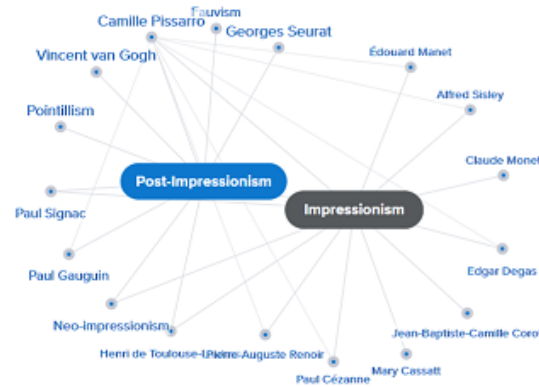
Camille Pissarro
Fauvism
Georges Seurat
Vincent van Gogh
Édouard Manet
Alfred Sisley
Pointillism
Claude Monet
Post-Impressionism
Impressionism
Paul Signac
Edgar Degas
Paul Gauguin
Neo-impressionism
Jean-Baptiste-Camille Corot
Henri de Toulouse-Lautrec
Pierre-Auguste Renoir
Mary Cassatt
Paul Cézanne